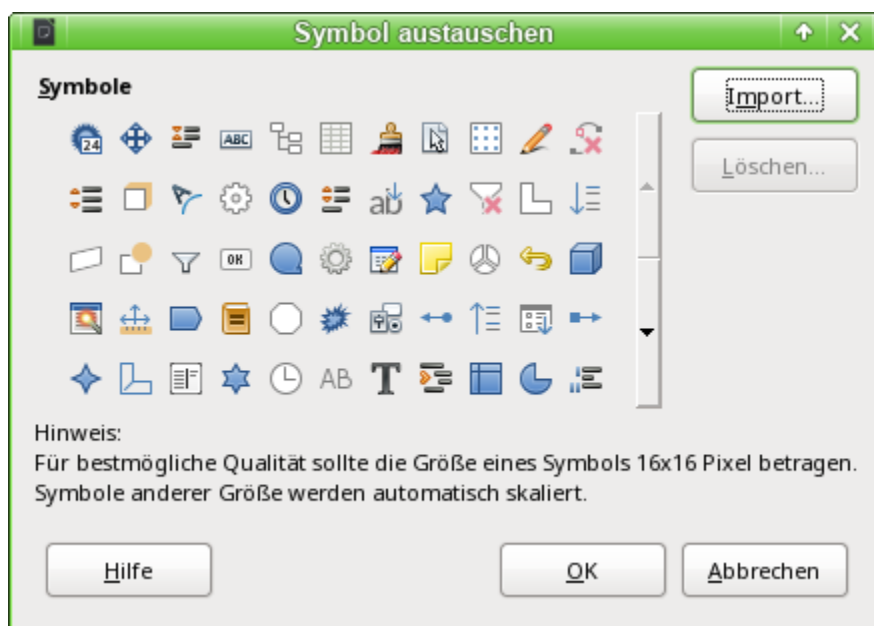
Symbol austauschen

Symbole

Import...

Löschen...

24 ABC OK ab AB T

Hinweis:
Für bestmögliche Qualität sollte die Größe eines Symbols 16x16 Pixel betragen.
Symbole anderer Größe werden automatisch skaliert.

Hilfe

OK

Abbrechen